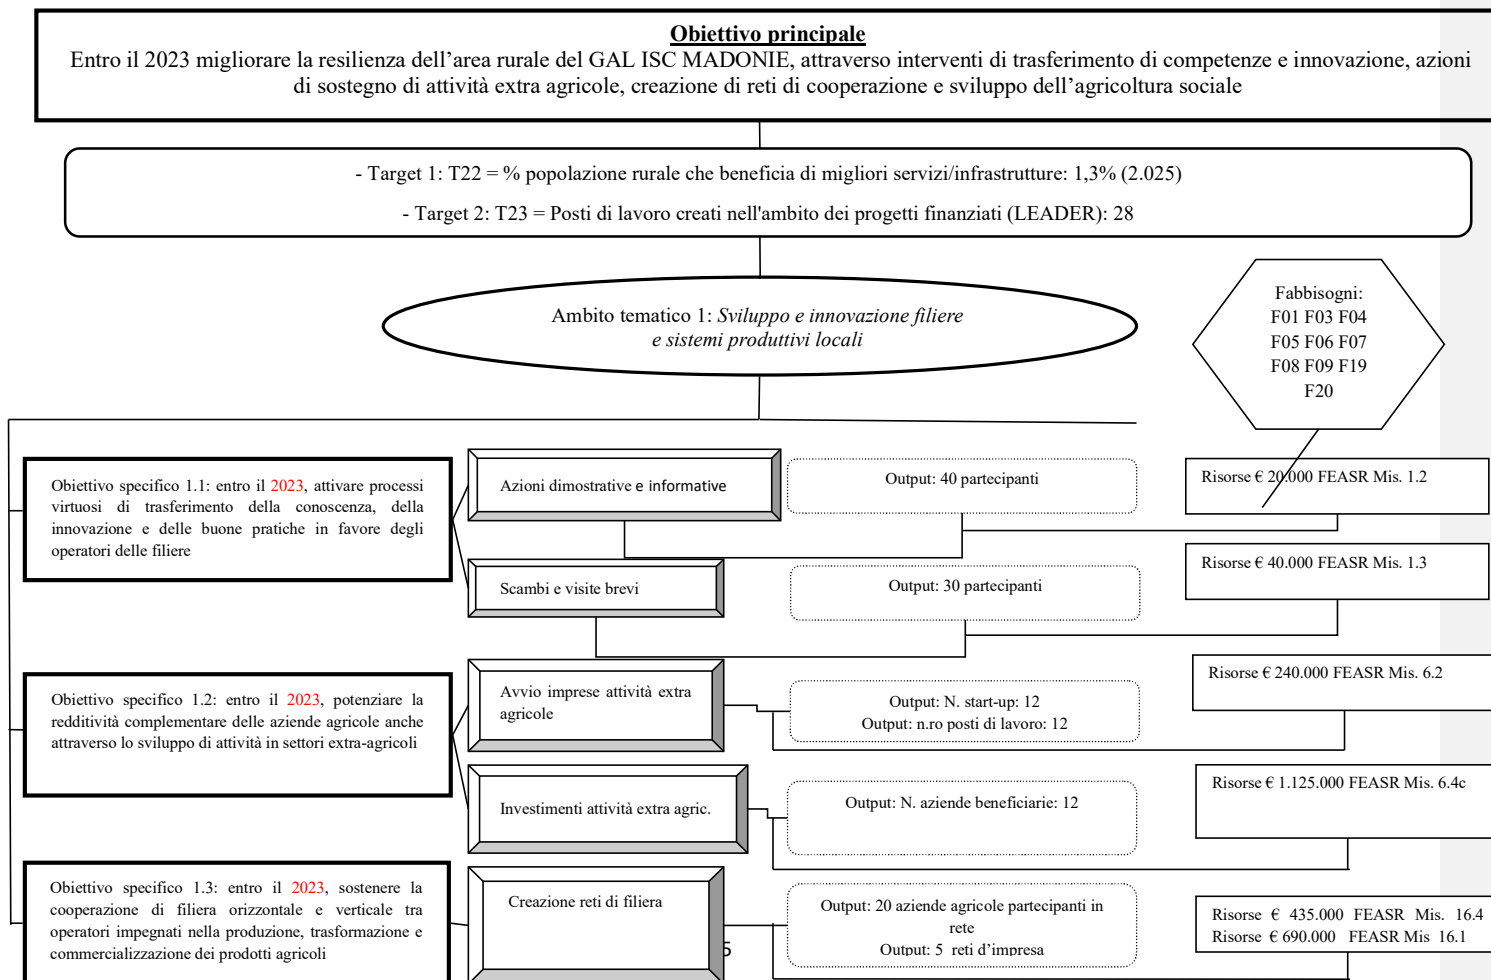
Obiettivo principale
Entro il 2023 migliorare la resilienza dell'area rurale del GAL ISC MADONIE, attraverso interventi di trasferimento di competenze e innovazione, azioni di sostegno di attività extra agricole, creazione di reti di cooperazione e sviluppo dell'agricoltura sociale

- Target 1: T22 = % popolazione rurale che beneficia di migliori servizi/infrastrutture: 1,3% (2.025)

- Target 2: T23 = Posti di lavoro creati nell'ambito dei progetti finanziati (LEADER): 28

Ambito tematico 1: Sviluppo e innovazione filiere e sistemi produttivi locali

Fabbisogni: F01 F03 F04 F05 F06 F07 F08 F09 F19 F20

Obiettivo specifico 1.1: entro il 2023, attivare processi virtuosi di trasferimento della conoscenza, della innovazione e delle buone pratiche in favore degli operatori delle filiere

Azioni dimostrative e informative

Output: 40 partecipanti

Risorse € 20.000 FEASR Mis. 1.2

Scambi e visite brevi

Output: 30 partecipanti

Risorse € 40.000 FEASR Mis. 1.3

Obiettivo specifico 1.2: entro il 2023, potenziare la redditività complementare delle aziende agricole anche attraverso lo sviluppo di attività in settori extra-agricoli

Avvio imprese attività extra agricole

Output: N. start-up: 12
Output: n.ro posti di lavoro: 12

Risorse € 240.000 FEASR Mis. 6.2

Investimenti attività extra agric.

Output: N. aziende beneficiarie: 12

Risorse € 1.125.000 FEASR Mis. 6.4c

Obiettivo specifico 1.3: entro il 2023, sostenere la cooperazione di filiera orizzontale e verticale tra operatori impegnati nella produzione, trasformazione e commercializzazione dei prodotti agricoli

Creazione reti di filiera

Output: 20 aziende agricole partecipanti in rete
Output: 5 reti d'impresa

Risorse € 435.000 FEASR Mis. 16.4
Risorse € 690.000 FEASR Mis 16.1

5